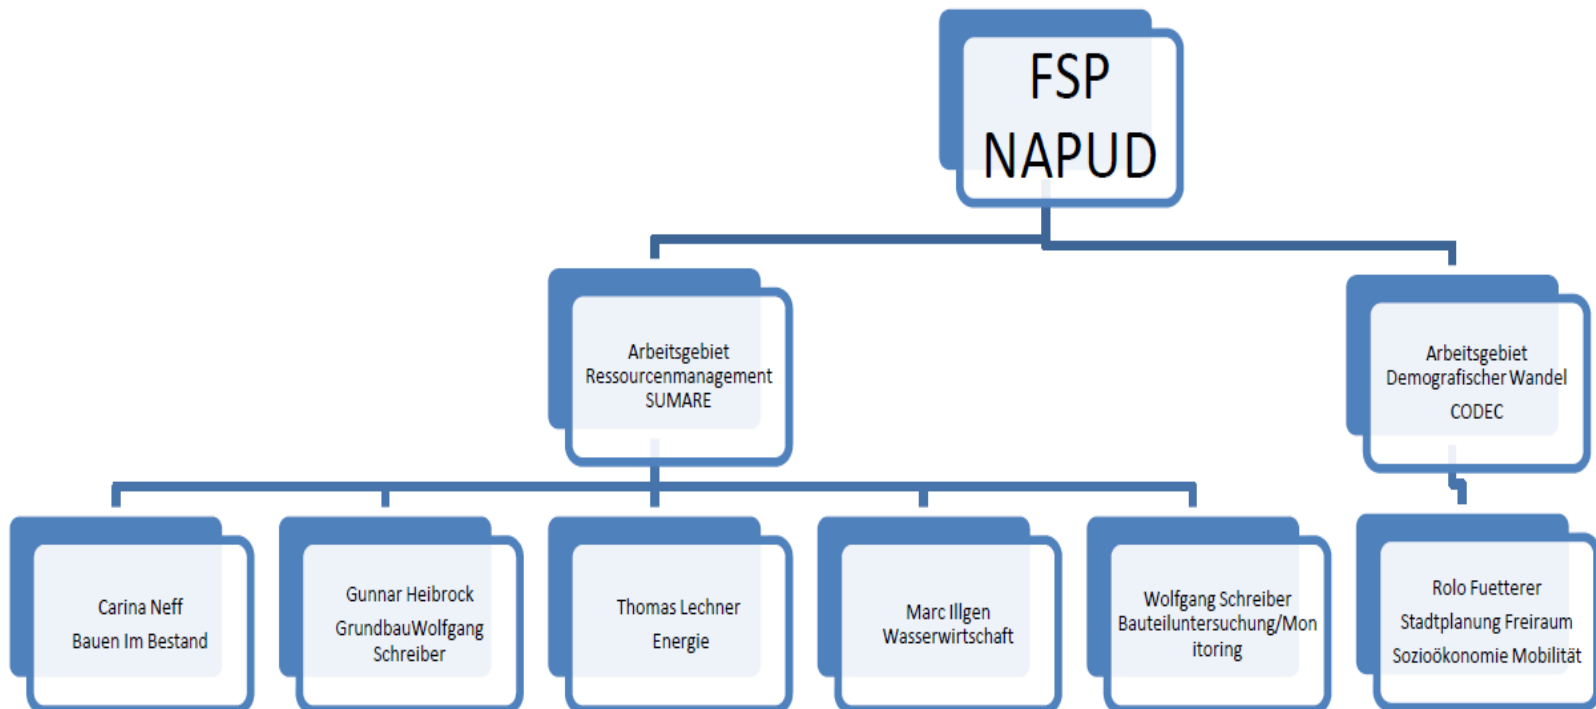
FSP
NAPUD

Arbeitsgebiet
Ressourcenmanagement
SUMARE

Arbeitsgebiet
Demografischer Wandel
CODEC

Carina Neff
Bauen Im Bestand

Gunnar Heibrock
GrundbauWolfgang
Schreiber

Thomas Lechner
Energie

Marc Illgen
Wasserwirtschaft

Wolfgang Schreiber
Bauteiluntersuchung/Monitoring

Rolo Fuetterer
Stadtplanung Freiraum
Sozioökonomie Mobilität